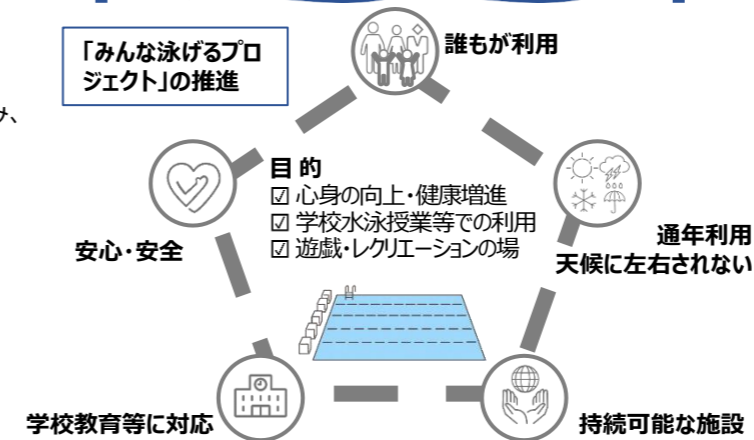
「みんな泳げるプロジェクト」の推進

誰もが利用

み、

目 的
☑ 心身の向上・健康増進
☑ 学校水泳授業等での利用
☑ 遊戯・レクリエーションの場

安心・安全

通年利用
天候に左右されない

学校教育等に対応

持続可能な施設